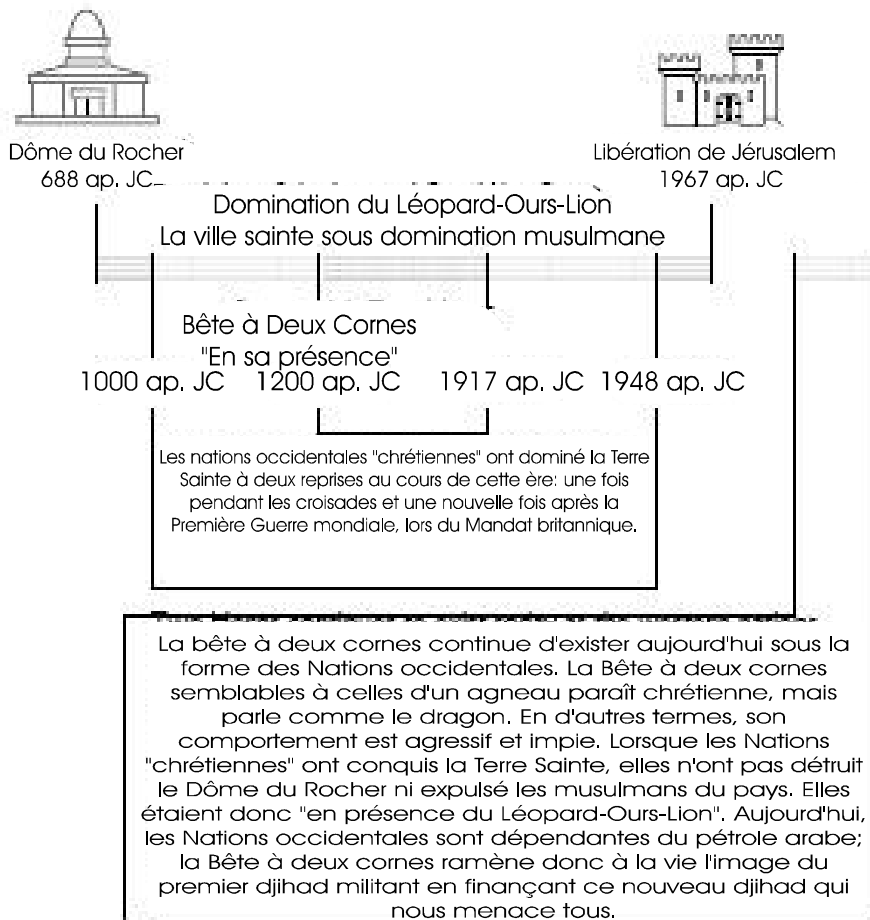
Dôme du Rocher
688 ap. JC

Libération de Jérusalem
1967 ap. JC

Domination du Léopard-Ours-Lion
La ville sainte sous domination musulmane

Bête à Deux Cornes
"En sa présence"

1000 ap. JC 1200 ap. JC 1917 ap. JC 1948 ap. JC

Les nations occidentales "chrétiennes" ont dominé la Terre Sainte à deux reprises au cours de cette ère: une fois pendant les croisades et une nouvelle fois après la Première Guerre mondiale, lors du Mandat britannique.

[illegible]

La bête à deux cornes continue d'exister aujourd'hui sous la forme des Nations occidentales. La Bête à deux cornes semblables à celles d'un agneau paraît chrétienne, mais parle comme le dragon. En d'autres termes, son comportement est agressif et impie. Lorsque les Nations "chrétiennes" ont conquis la Terre Sainte, elles n'ont pas détruit le Dôme du Rocher ni expulsé les musulmans du pays. Elles étaient donc "en présence du Léopard-Ours-Lion". Aujourd'hui, les Nations occidentales sont dépendantes du pétrole arabe; la Bête à deux cornes ramène donc à la vie l'image du premier djihad militant en finançant ce nouveau djihad qui nous menace tous.